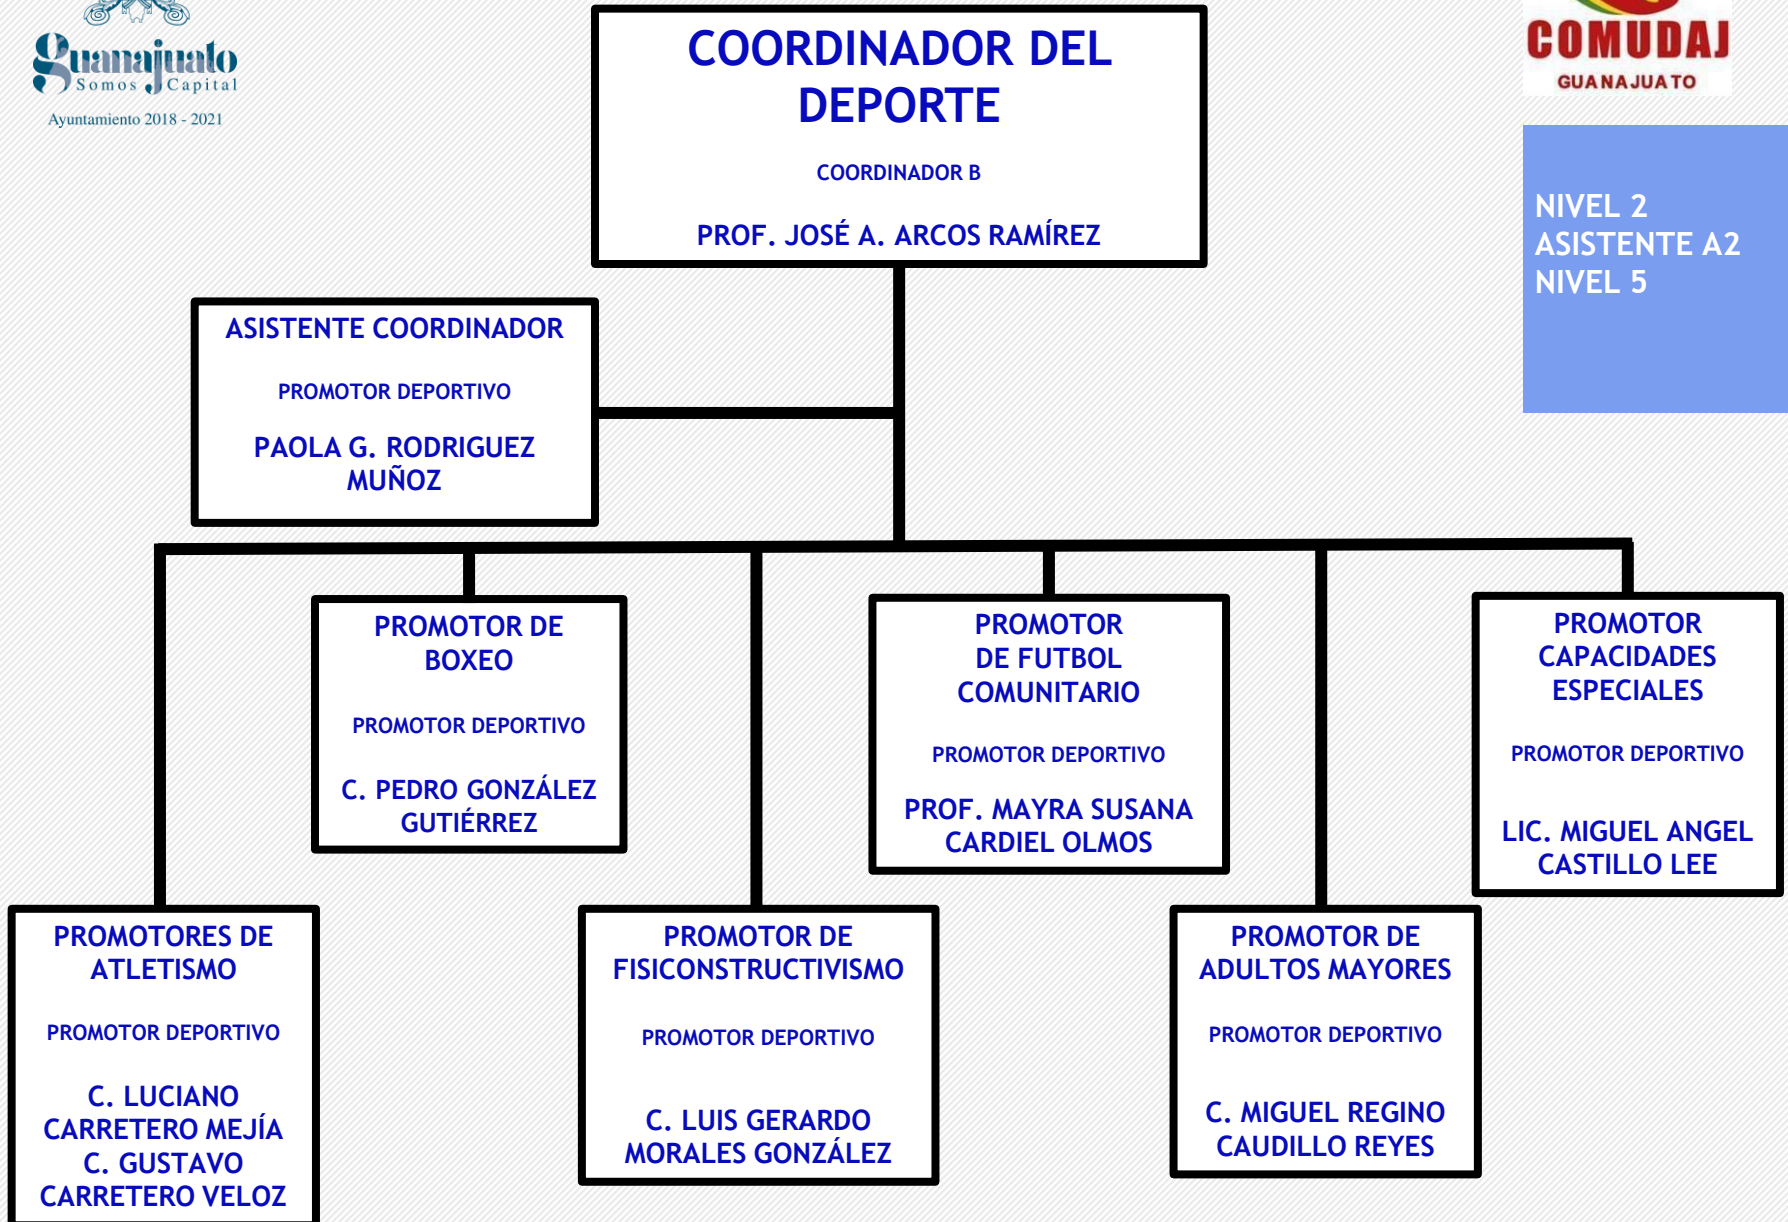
Guanajuato
Somos Capital
Ayuntamiento 2018 - 2021

COORDINADOR DEL DEPORTE

COORDINADOR B

PROF. JOSÉ A. ARCOS RAMÍREZ

COMUDAJ
GUANAJUATO

NIVEL 2
ASISTENTE A2
NIVEL 5

ASISTENTE COORDINADOR

PROMOTOR DEPORTIVO

PAOLA G. RODRIGUEZ MUÑOZ

PROMOTOR DE BOXEO

PROMOTOR DEPORTIVO

C. PEDRO GONZÁLEZ GUTIÉRREZ

PROMOTOR DE FUTBOL COMUNITARIO

PROMOTOR DEPORTIVO

PROF. MAYRA SUSANA CARDIEL OLMOS

PROMOTOR CAPACIDADES ESPECIALES

PROMOTOR DEPORTIVO

LIC. MIGUEL ANGEL CASTILLO LEE

PROMOTORES DE ATLETISMO

PROMOTOR DEPORTIVO

C. LUCIANO CARRETERO MEJÍA
C. GUSTAVO CARRETERO VELOZ

PROMOTOR DE FISICONSTRUCTIVISMO

PROMOTOR DEPORTIVO

C. LUIS GERARDO MORALES GONZÁLEZ

PROMOTOR DE ADULTOS MAYORES

PROMOTOR DEPORTIVO

C. MIGUEL REGINO CAUDILLO REYES